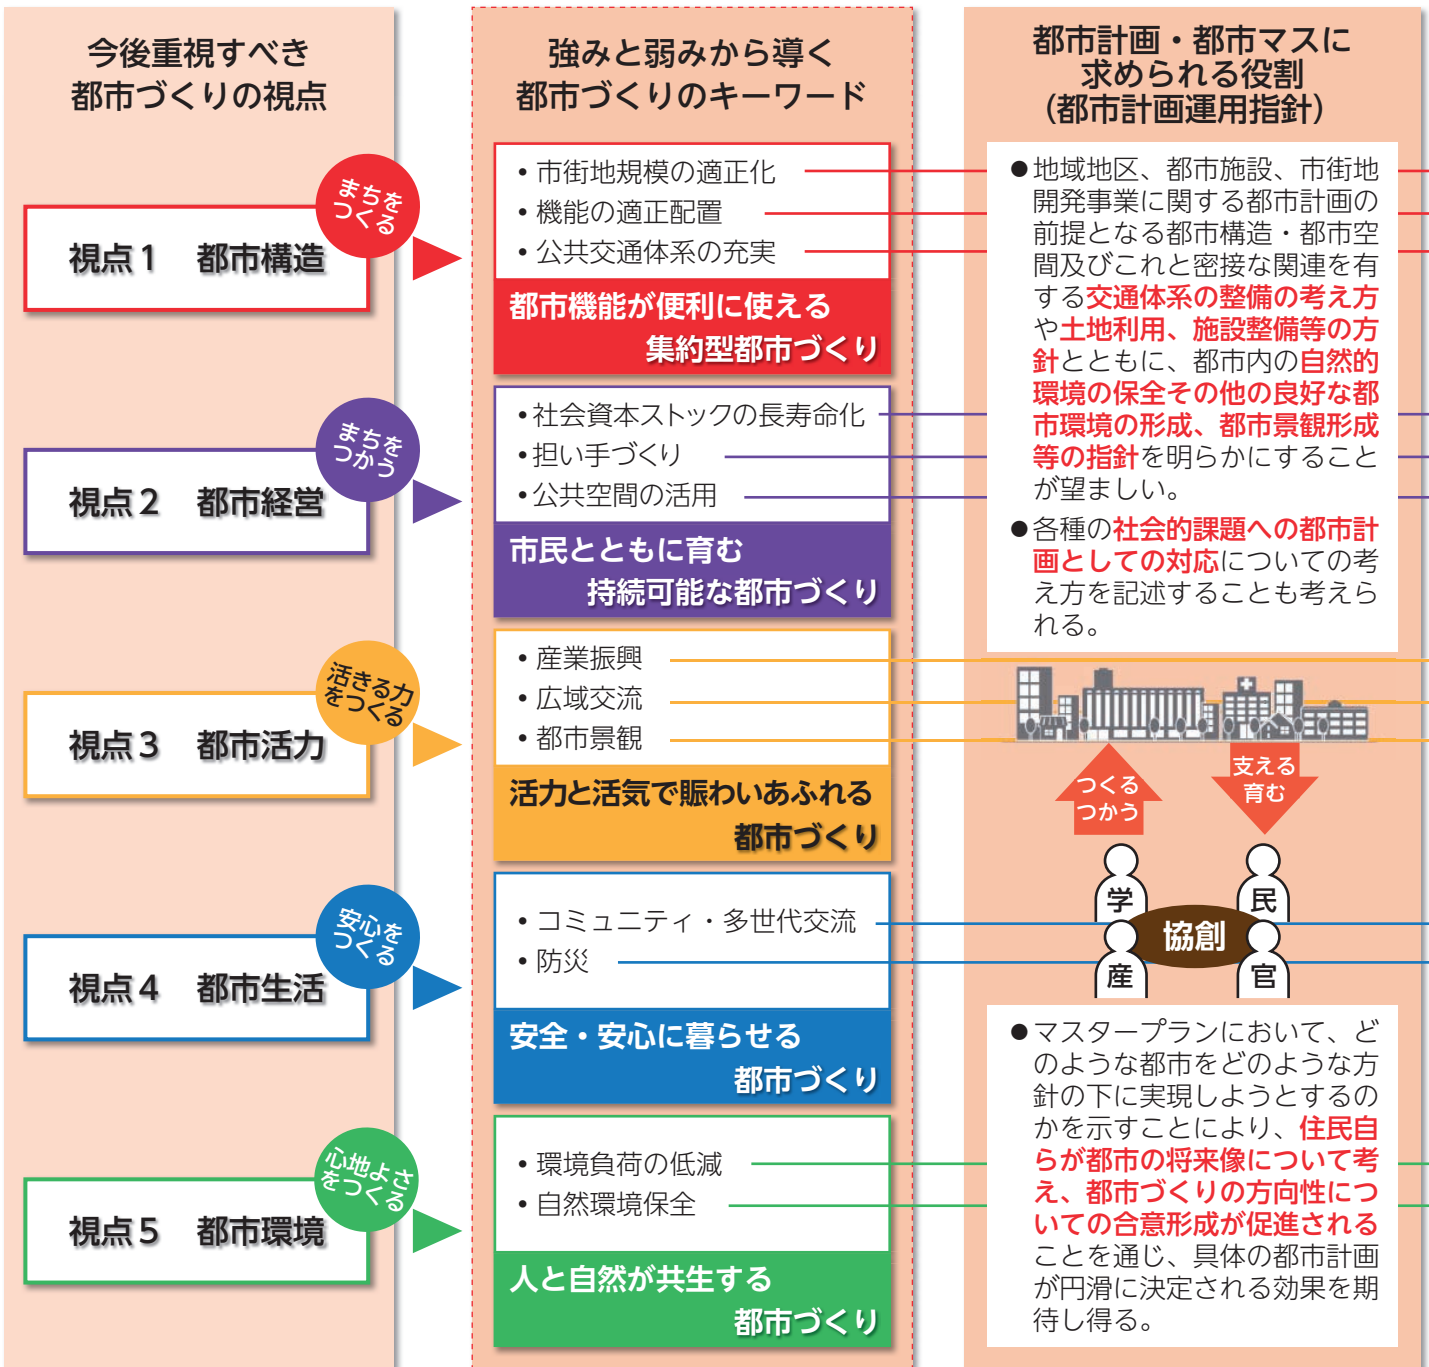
今後重視すべき都市づくりの視点

まちをつくる
視点１　都市構造

まちをつかう
視点２　都市経営

活きる力をつくる
視点３　都市活力

安心をつくる
視点４　都市生活

心地よさをつくる
視点５　都市環境

強みと弱みから導く都市づくりのキーワード

• 市街地規模の適正化
• 機能の適正配置
• 公共交通体系の充実
都市機能が便利に使える集約型都市づくり

•社会資本ストックの長寿命化
•担い手づくり
•公共空間の活用
市民とともに育む持続可能な都市づくり

• 産業振興
• 広域交流
• 都市景観
活力と活気で賑わいあふれる都市づくり

• コミュニティ・多世代交流
• 防災
安全・安心に暮らせる都市づくり

• 環境負荷の低減
• 自然環境保全
人と自然が共生する都市づくり

都市計画・都市マスに求められる役割（都市計画運用指針）

●地域地区、都市施設、市街地開発事業に関する都市計画の前提となる都市構造・都市空間及びこれと密接な関連を有する交通体系の整備の考え方や土地利用、施設整備等の方針とともに、都市内の自然的環境の保全その他の良好な都市環境の形成、都市景観形成等の指針を明らかにすることが望ましい。
●各種の社会的課題への都市計画としての対応についての考え方を記述することも考えられる。

つくる つかう
支える 育む
学
民
協創
産
官

●マスタープランにおいて、どのような都市をどのような方針の下に実現しようとするのかを示すことにより、住民自らが都市の将来像について考え、都市づくりの方向性についての合意形成が促進されることを通じ、具体の都市計画が円滑に決定される効果を期待し得る。